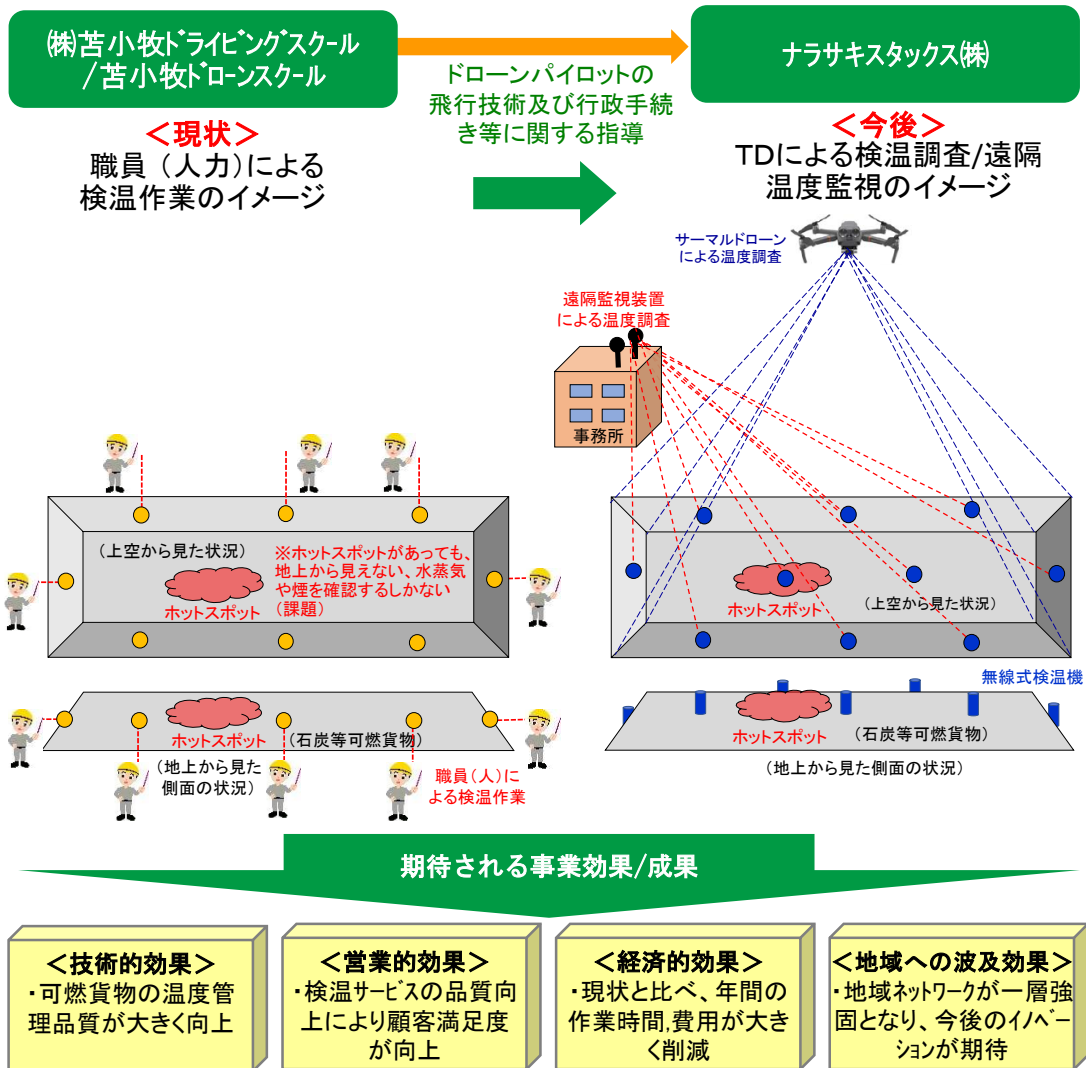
㈱苫小牧ドライビングスクール／苫小牧ドローンスクール

ドローンパイロットの飛行技術及び行政手続き等に関する指導

ナラサキスタックス㈱

＜現状＞
職員（人力）による検温作業のイメージ

＜今後＞
TDによる検温調査/遠隔温度監視のイメージ

サーマルドローンによる温度調査

遠隔監視装置による温度調査

事務所

（上空から見た状況）

※ホットスポットがあっても、地上から見えない、水蒸気や煙を確認するしかない（課題）

ホットスポット

ホットスポット

（上空から見た状況）

無線式検温機

ホットスポット

（石炭等可燃貨物）

（地上から見た側面の状況）

職員（人）による検温作業

ホットスポット

（石炭等可燃貨物）

（地上から見た側面の状況）

期待される事業効果/成果

＜技術的効果＞
・可燃貨物の温度管理品質が大きく向上

＜営業的効果＞
・検温サービスの品質向上により顧客満足度が向上

＜経済的効果＞
・現状と比べ、年間の作業時間,費用が大きく削減

＜地域への波及効果＞
・地域ネットワークが一層強固となり、今後のイノベーションが期待